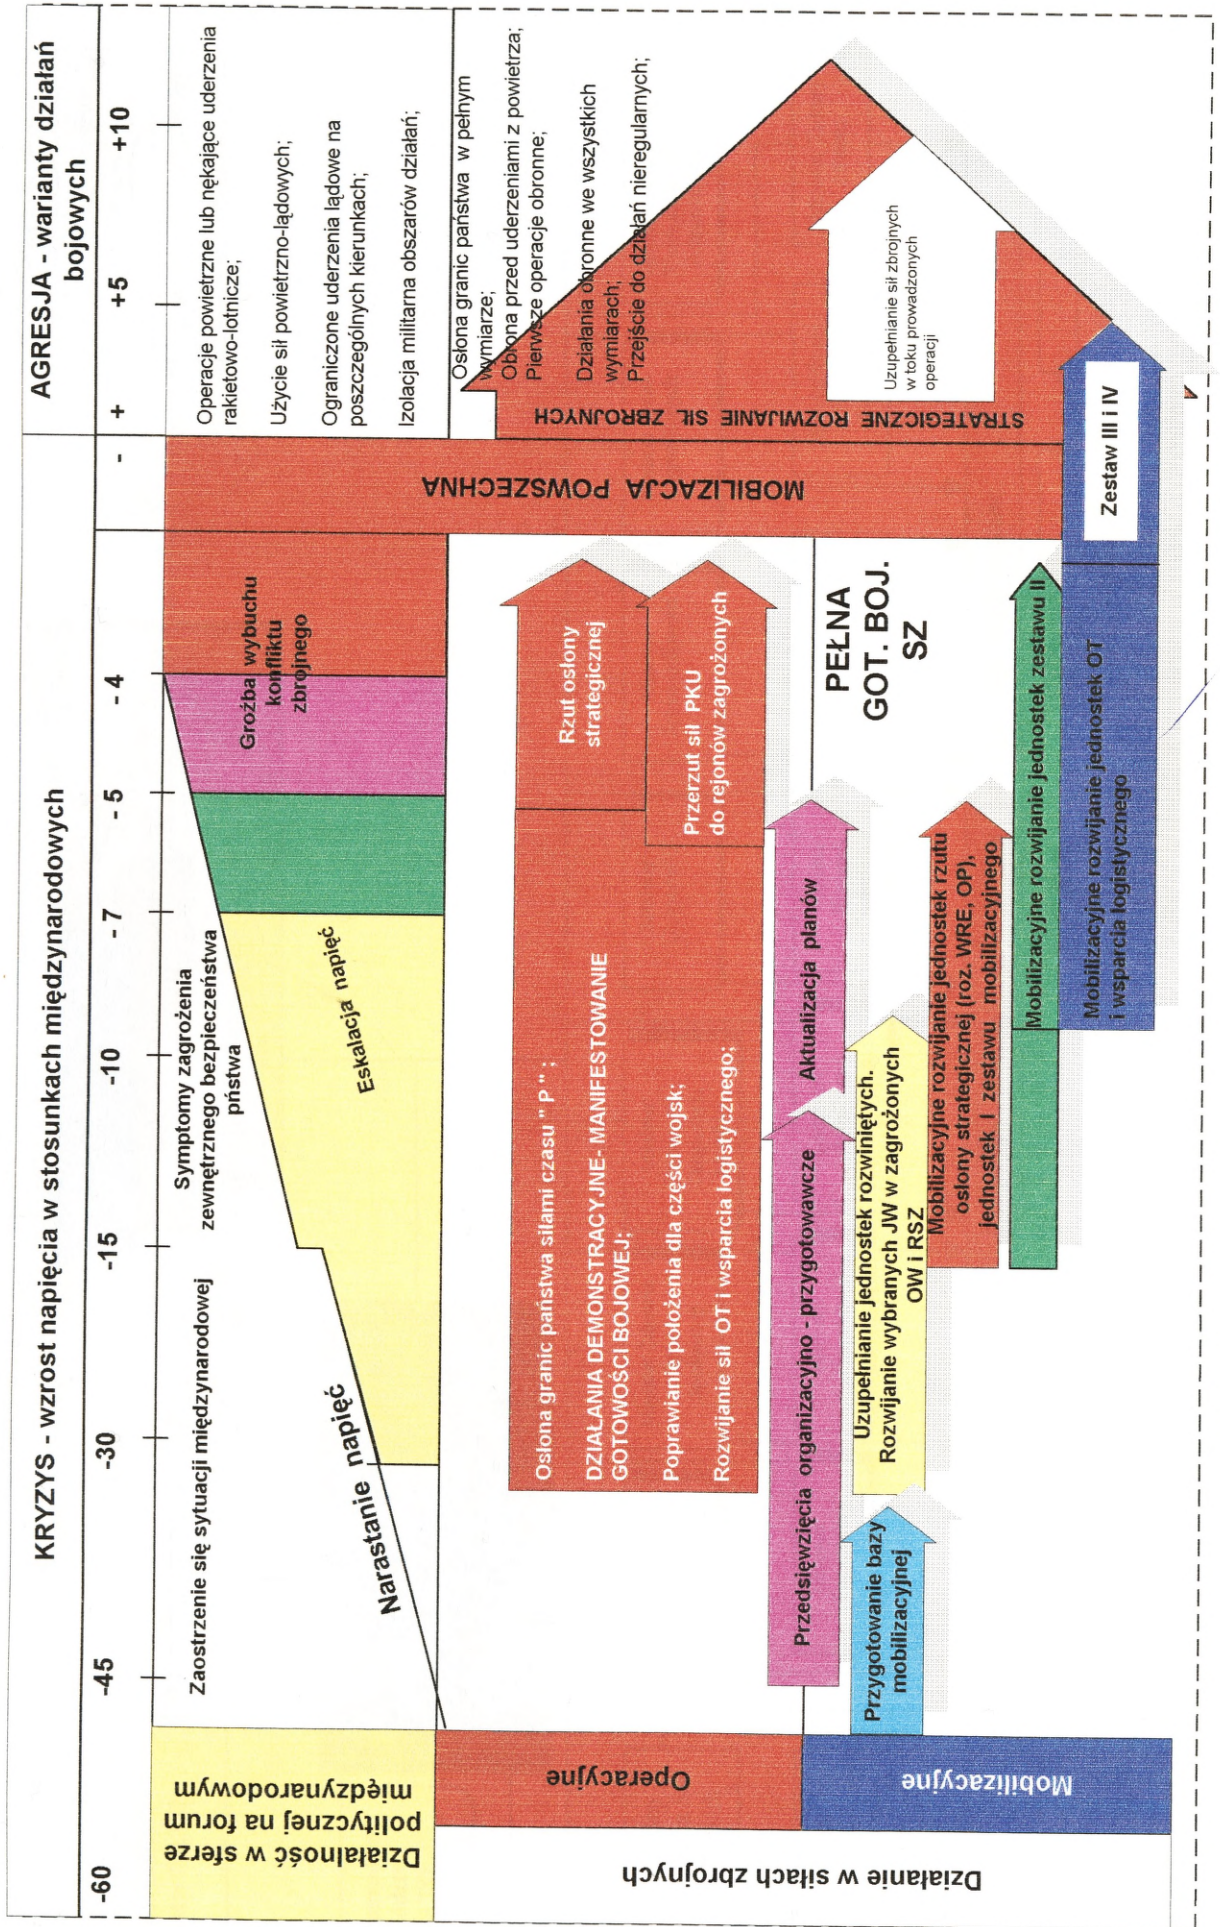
KRYZYS - wzrost napięcia w stosunkach międzynarodowych

AGRESJA - warianty działań bojowych

-60
-45
-30
-15
-10
-7
-5
-4
-
+
+5
+10

Działalność w sferze politycznej na forum międzynarodowym

Zaostrzenie się sytuacji międzynarodowej

Narastanie napięć

Symptomy zagrożenia zewnętrznego bezpieczeństwa państwa

Eskalacja napięć

Groźba wybuchu konfliktu zbrojnego

Operacje powietrzne lub nękające uderzenia rakietowo-lotnicze;

Użycie sił powietrzno-lądowych;

Ograniczone uderzenia lądowe na poszczególnych kierunkach;

Izolacja militarna obszarów działań;

Działanie w siłach zbrojnych

Operacyjne

Mobilizacyjne

Osłona granic państwa siłami czasu " P ";

DZIAŁANIA DEMONSTRACYJNE- MANIFESTOWANIE GOTOWOŚCI BOJOWEJ;

Poprawianie położenia dla części wojsk;

Rozwijanie sił OT i wsparcia logistycznego;

Rzut osłony strategicznej

Przerzut sił PKU do rejonów zagrożonych

PEŁNA GOT. BOJ. SZ

MOBILIZACJA POWSZECHNA

STRATEGICZNE ROZWIJANIE SIŁ ZBROJNYCH

Osłona granic państwa w pełnym wymiarze;
Obrona przed uderzeniami z powietrza;
Pierwsze operacje obronne;

Działania obronne we wszystkich wymiarach;
Przejście do działań nieregularnych;

Uzupełnianie sił zbrojnych w toku prowadzonych operacji

Przedsięwzięcia organizacyjno - przygotowawcze

Aktualizacja planów

Przygotowanie bazy mobilizacyjnej

Uzupełnianie jednostek rozwiniętych.
Rozwijanie wybranych JW w zagrożonych OW i RSZ

Mobilizacyjne rozwijanie jednostek rzutu osłony strategicznej (roz. WRE, OP), jednostek I zestawu mobilizacyjnego

Mobilizacyjne rozwijanie jednostek zestawu II

Mobilizacyjne rozwijanie jednostek OT i wsparcia logistycznego

Zestaw III i IV